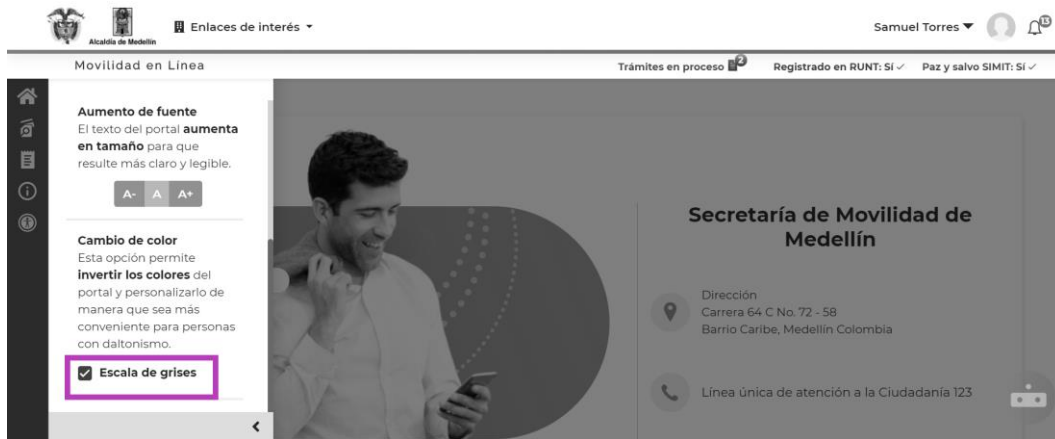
Alcaldía de Medellín

Enlaces de interés ▾

Samuel Torres ▾

13

Movilidad en Línea

Trámites en proceso 2

Registrado en RUNT: Sí ✓

Paz y salvo SIMIT: Sí ✓

Aumento de fuente
El texto del portal **aumenta en tamaño** para que resulte más claro y legible.

A- A A+

Cambio de color
Esta opción permite **invertir los colores** del portal y personalizarlo de manera que sea más conveniente para personas con daltonismo.

Escala de grises

Secretaría de Movilidad de Medellín

Dirección
Carrera 64 C No. 72 - 58
Barrio Caribe, Medellín Colombia

Línea única de atención a la Ciudadanía 123